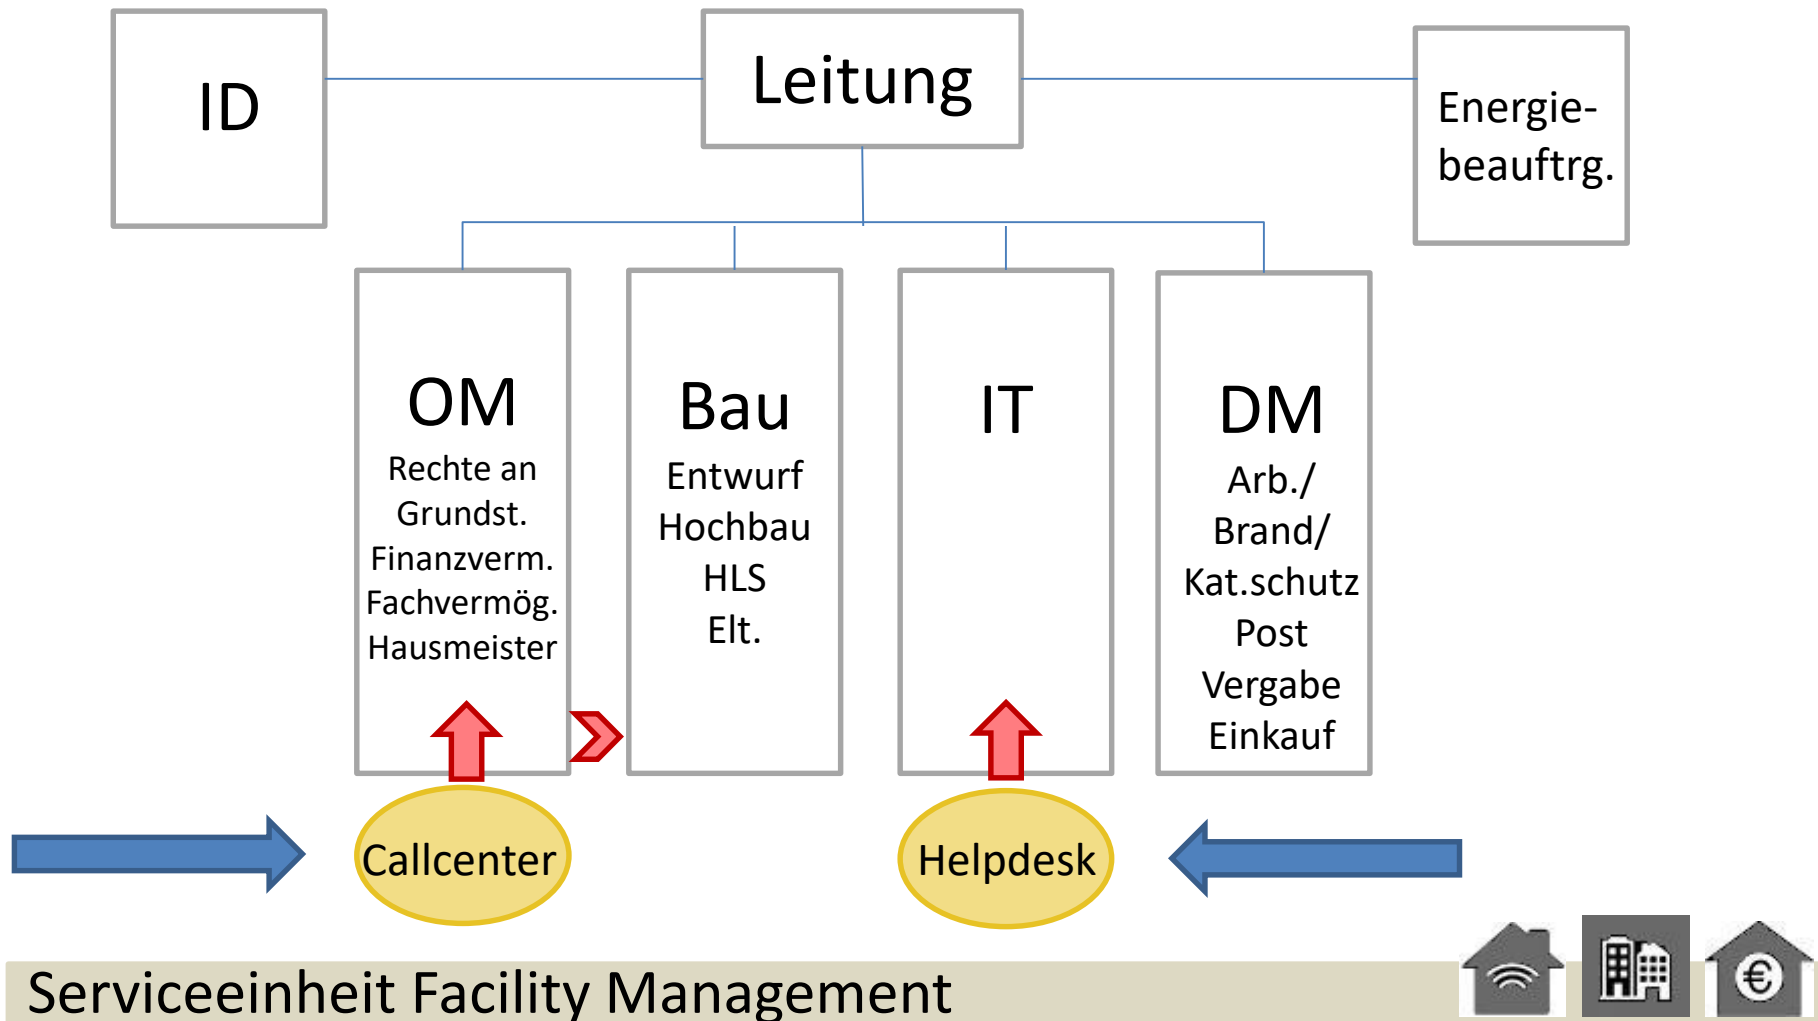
ID

Leitung

Energie-beauftrg.

OM
Rechte an Grundst.
Finanzverm.
Fachvermög.
Hausmeister

Bau
Entwurf
Hochbau
HLS
Elt.

IT

DM
Arb./
Brand/
Kat.schutz
Post
Vergabe
Einkauf

Callcenter

Helpdesk

Serviceeinheit Facility Management

€